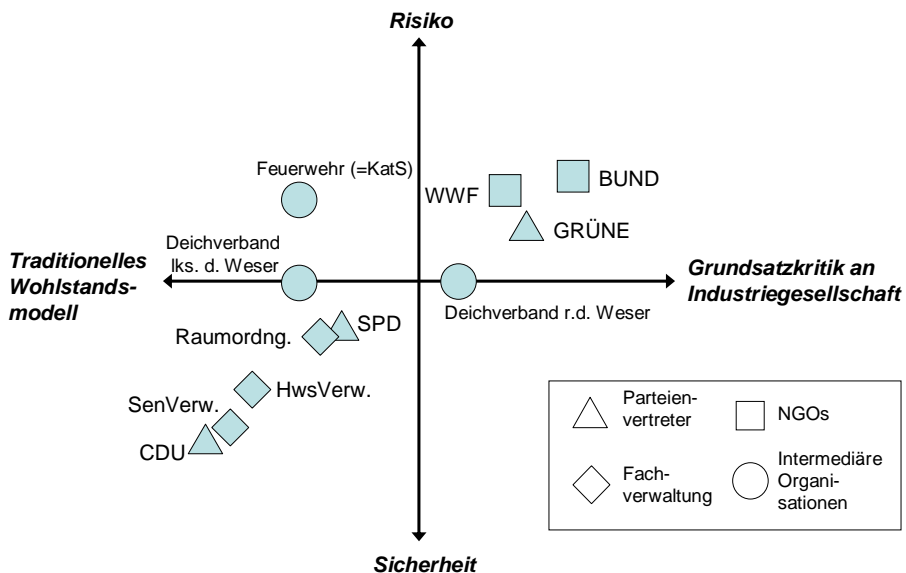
Risiko

Feuerwehr (=KatS)

WWF

BUND

GRÜNE

Deichverband lks. d. Weser

Traditionelles Wohlstandsmodell

Grundsatzkritik an Industriegesellschaft

Deichverband r.d. Weser

Raumordng.

SPD

HwsVerw.

SenVerw.

CDU

Parteienvertreter

NGOs

Fachverwaltung

Intermediäre Organisationen

Sicherheit